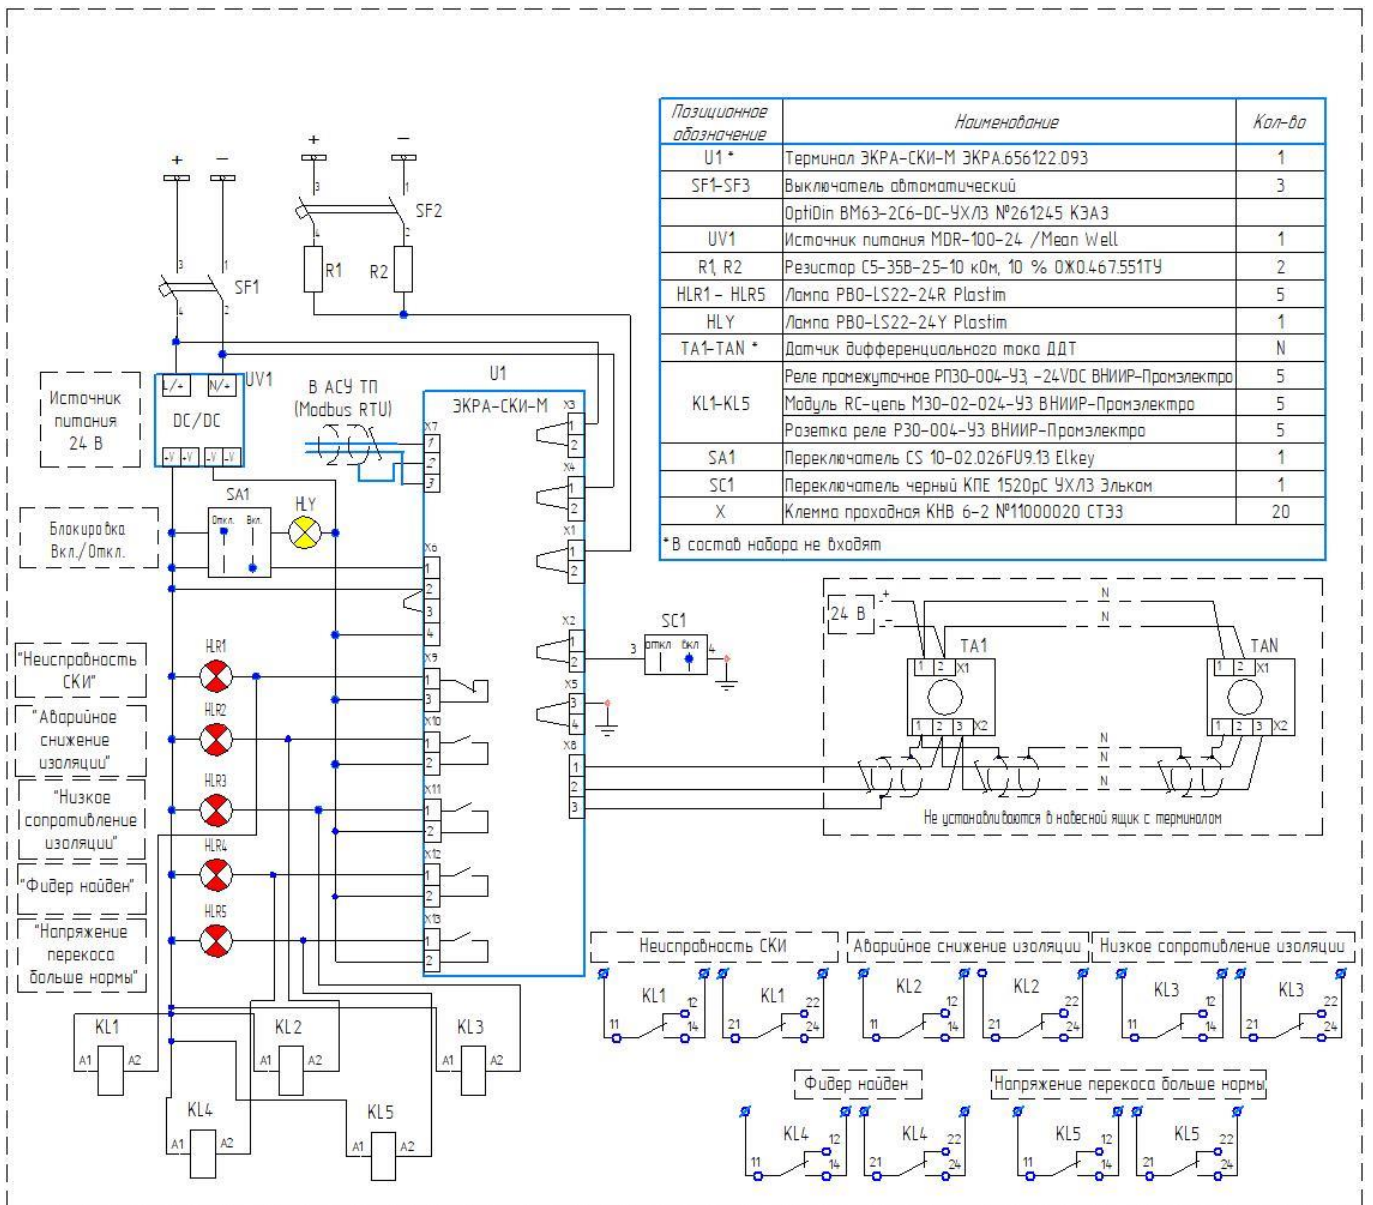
| Позиционное обозначение | Наименование | Кол-во |
|---|---|---|
| U1 * | Терминал ЭКРА-СКИ-М ЭКРА.656122.093 | 1 |
| SF1-SF3 | Выключатель автоматический | 3 |
| | OptiDin BM63-2C6-DC-УХЛ3 №261245 КЭАЗ | |
| UV1 | Источник питания MDR-100-24 /Mean Well | 1 |
| R1, R2 | Резистор С5-35В-25-10 кОм, 10 % ОЖ0.467.551ТУ | 2 |
| HLR1 – HLR5 | Лампа PB0-LS22-24R Plastim | 5 |
| HLY | Лампа PB0-LS22-24Y Plastim | 1 |
| TA1-TAN * | Датчик дифференциального тока ДДТ | N |
| KL1-KL5 | Реле промежуточное РП30-004-У3, ~24VDC ВНИИР-Промэлектро | 5 |
| | Модуль RC-цепь М30-02-024-У3 ВНИИР-Промэлектро | 5 |
| | Розетка реле Р30-004-У3 ВНИИР-Промэлектро | 5 |
| SA1 | Переключатель CS 10-02.026FU9.13 Elkey | 1 |
| SC1 | Переключатель черный КПЕ 1520рС УХЛ3 Эльком | 1 |
| X | Клемма проходная КНВ 6-2 №11000020 СТЭЗ | 20 |

*В состав набора не входят

+ − + − 3 1 3 1 SF1 SF2 4 2 4 2 R1 R2

Источник питания 24 В

L/+ N/+ UV1 DC/DC -V -V -V -V

В АСУ ТП (Modbus RTU)

U1 ЭКРА-СКИ-М X7 1 2 3 X3 1 2 X4 1 2 X1 1 2 X6 1 2 3 4 X9 1 3 X10 1 2 X11 1 2 X12 1 2 X13 1 2 X2 1 2 X5 3 4 X8 1 2 3

SA1 Откл. Вкл. HLY

Блокировка Вкл./Откл.

SC1 3 откл вкл 4

"Неисправность СКИ" HLR1
"Аварийное снижение изоляции" HLR2
"Низкое сопротивление изоляции" HLR3
"Фидер найден" HLR4
"Напряжение перекоса больше нормы" HLR5

24 В + − N N TA1 TAN 1 2 X1 1 2 3 X2 1 2 X1 1 2 3 X2 N N N

Не устанавливаются в навесной ящик с терминалом

KL1 A1 A2 KL2 A1 A2 KL3 A1 A2 KL4 A1 A2 KL5 A1 A2

Неисправность СКИ KL1 11 12 14 KL1 21 22 24
Аварийное снижение изоляции KL2 11 12 14 KL2 21 22 24
Низкое сопротивление изоляции KL3 11 12 14 KL3 21 22 24
Фидер найден KL4 11 12 14 KL4 21 22 24
Напряжение перекоса больше нормы KL5 11 12 14 KL5 21 22 24